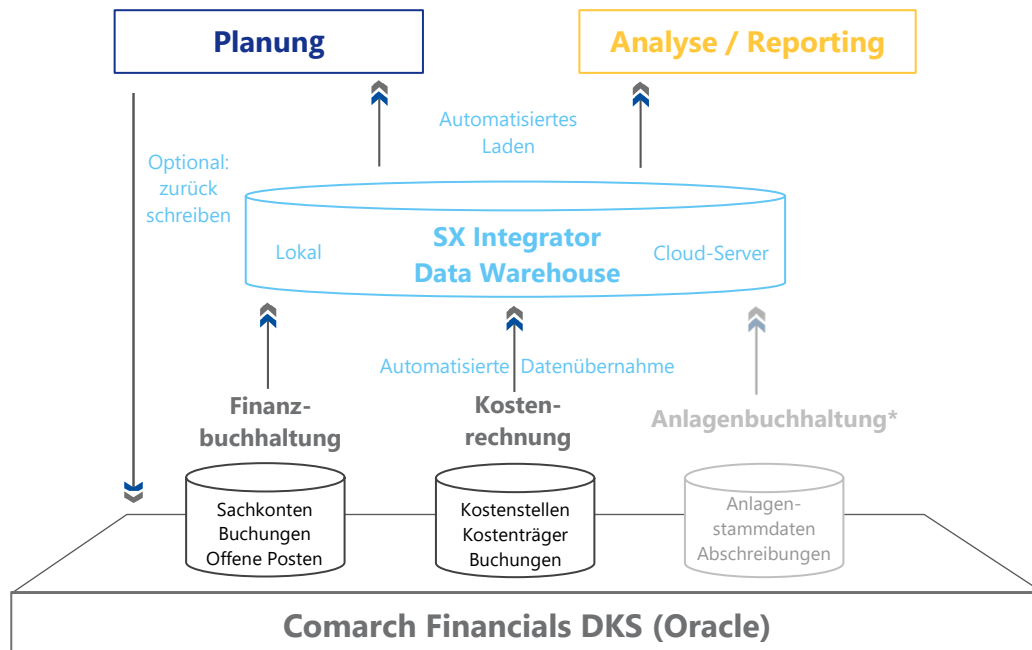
Planung

Analyse / Reporting

Optional: zurück schreiben

Automatisiertes Laden

Lokal

SX Integrator Data Warehouse

Cloud-Server

Automatisierte Datenübernahme

Finanzbuchhaltung

Kostenrechnung

Anlagenbuchhaltung*

Sachkonten
Buchungen
Offene Posten

Kostenstellen
Kostenträger
Buchungen

Anlagenstammdaten
Abschreibungen

Comarch Financials DKS (Oracle)